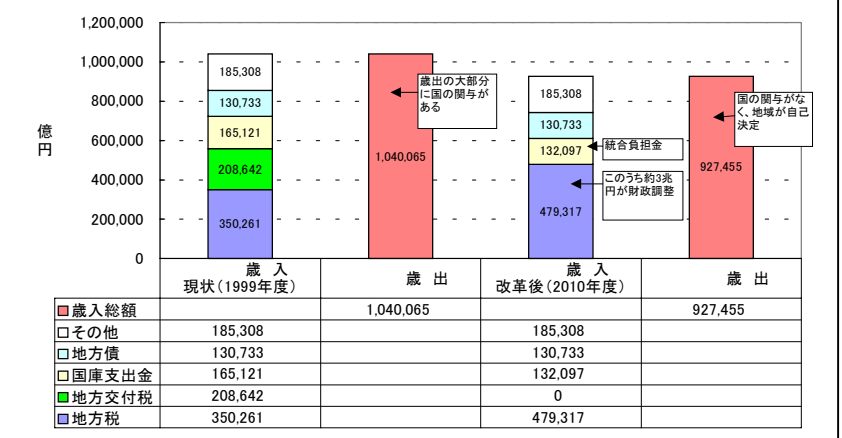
1,200,000
1,000,000
800,000
600,000
400,000
200,000
0

億
円

185,308
130,733
165,121
208,642
350,261

1,040,065
歳出の大部分に国の関与がある

185,308
130,733
132,097
479,317
統合負担金
このうち約3兆円が財政調整

927,455
国の関与がなく、地域が自己決定

| | 歳 入 現状（1999年度） | 歳 出 | 歳 入 改革後（2010年度） | 歳 出 |
|---|---|---|---|---|
| 歳入総額 | | 1,040,065 | | 927,455 |
| その他 | 185,308 | | 185,308 | |
| 地方債 | 130,733 | | 130,733 | |
| 国庫支出金 | 165,121 | | 132,097 | |
| 地方交付税 | 208,642 | | 0 | |
| 地方税 | 350,261 | | 479,317 | |